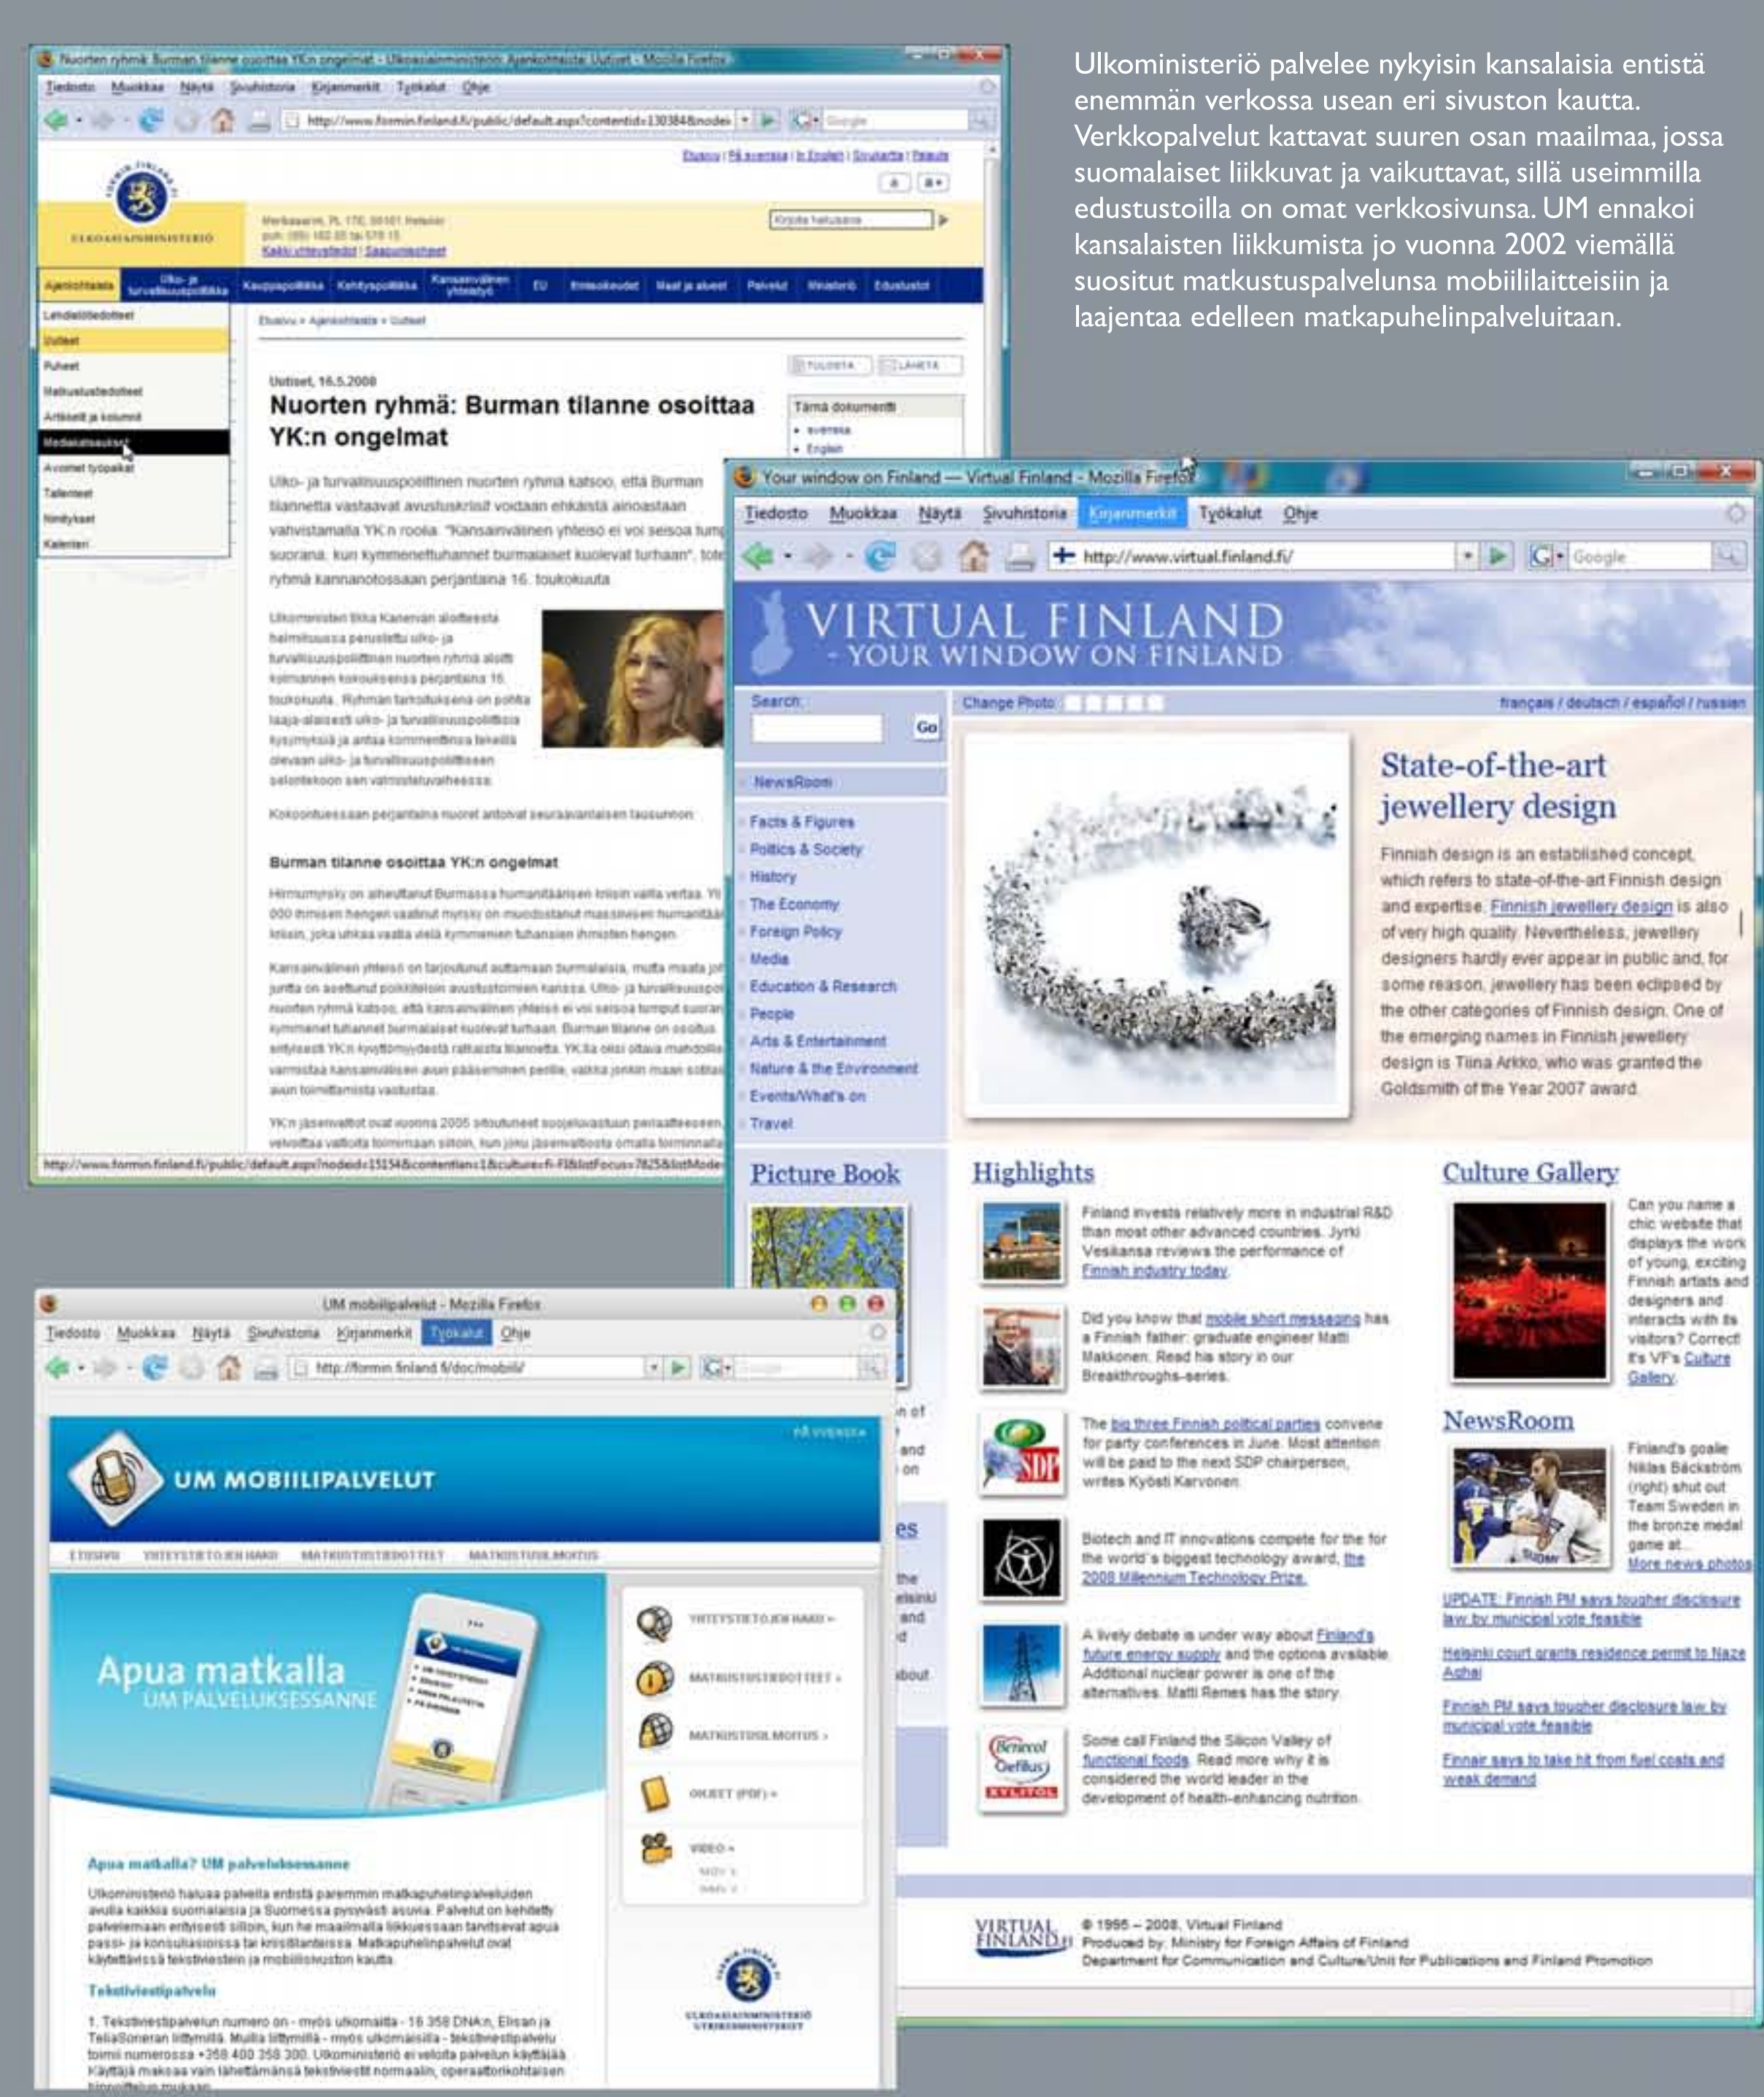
Ulkoministeriö palvelee nykyisin kansalaisia entistä enemmän verkossa usean eri sivuston kautta. Verkkopalvelut kattavat suuren osan maailmaa, jossa suomalaiset liikkuvat ja vaikuttavat, sillä useimmilla edustustoilla on omat verkkosivunsa. UM ennakoi kansalaisten liikkumista jo vuonna 2002 viemällä suositut matkustuspalvelunsa mobiililaitteisiin ja laajentaa edelleen matkapuhelinpalveluitaan.

Nuorten ryhmä: Burman tilanne osoittaa YK:n ongelmat - Ulkoasiainministeriö: Ajankohtaista: Uutiset - Mozilla Firefox

Tiedosto Muokkaa Näytä Sivuhistoria Kirjanmerkit Työkalut Ohje

http://www.formin.finland.fi/public/default.aspx?contentid=130384&nodeid

ULKOASIAINMINISTERIÖ

Ajankohtaista | Ulko- ja turvallisuuspolitiikka | Kauppapolitiikka | Kehityspolitiikka | Kansainvälinen yhteistyö | EU | Ihmisoikeudet | Maat ja alueet | Palvelut | Ministeriö | Edustustot

Lehdistötiedotteet
Uutiset
Puheet
Matkustustiedotteet
Artikkelit ja kolumnit
Mediatilaisuudet
Avoimet työpaikat
Talenteet
Nimitykset
Kalenteri

Etusivu » Ajankohtaista » Uutiset

Uutiset, 16.5.2008
Nuorten ryhmä: Burman tilanne osoittaa YK:n ongelmat

Ulko- ja turvallisuuspoliittinen nuorten ryhmä katsoo, että Burman tilannetta vastaavat avustuskriisit voidaan ehkäistä ainoastaan vahvistamalla YK:n roolia. "Kansainvälinen yhteisö ei voi seisoa tumpit suorana, kun kymmenettuhannet burmalaiset kuolevat turhaan", tote ryhmä kannanotossaan perjantaina 16. toukokuuta.

Burman tilanne osoittaa YK:n ongelmat

Your window on Finland — Virtual Finland - Mozilla Firefox

Tiedosto Muokkaa Näytä Sivuhistoria Kirjanmerkit Työkalut Ohje

http://www.virtual.finland.fi/

VIRTUAL FINLAND
- YOUR WINDOW ON FINLAND

Search: Go
Change Photo
français / deutsch / español / russian

NewsRoom
Facts & Figures
Politics & Society
History
The Economy
Foreign Policy
Media
Education & Research
People
Arts & Entertainment
Nature & the Environment
Events/What's on
Travel

State-of-the-art jewellery design

Finnish design is an established concept, which refers to state-of-the-art Finnish design and expertise. Finnish jewellery design is also of very high quality. Nevertheless, jewellery designers hardly ever appear in public and, for some reason, jewellery has been eclipsed by the other categories of Finnish design. One of the emerging names in Finnish jewellery design is Tiina Arkko, who was granted the Goldsmith of the Year 2007 award.

Picture Book

Highlights

Finland invests relatively more in industrial R&D than most other advanced countries. Jyrki Vesikansa reviews the performance of Finnish industry today.

Did you know that mobile short messaging has a Finnish father: graduate engineer Matti Makkonen. Read his story in our Breakthroughs-series.

The big three Finnish political parties convene for party conferences in June. Most attention will be paid to the next SDP chairperson, writes Kyösti Karvonen.

Biotech and IT innovations compete for the for the world's biggest technology award, the 2008 Millennium Technology Prize.

A lively debate is under way about Finland's future energy supply and the options available. Additional nuclear power is one of the alternatives. Matti Remes has the story.

Some call Finland the Silicon Valley of functional foods. Read more why it is considered the world leader in the development of health-enhancing nutrition.

Culture Gallery

Can you name a chic website that displays the work of young, exciting Finnish artists and designers and interacts with its visitors? Correct! It's VF's Culture Gallery.

NewsRoom

Finland's goalie Niklas Bäckström (right) shut out Team Sweden in the bronze medal game at...
More news photos

UPDATE: Finnish PM says tougher disclosure law by municipal vote feasible
Helsinki court grants residence permit to Naze Aghai
Finnish PM says tougher disclosure law by municipal vote feasible
Finnair says to take hit from fuel costs and weak demand

VIRTUAL FINLAND.fi © 1995 – 2008, Virtual Finland
Produced by: Ministry for Foreign Affairs of Finland
Department for Communication and Culture/Unit for Publications and Finland Promotion

UM mobiilipalvelut - Mozilla Firefox

Tiedosto Muokkaa Näytä Sivuhistoria Kirjanmerkit Työkalut Ohje

http://formin.finland.fi/doc/mobile/

PÅ SVENSKA
UM MOBIILIPALVELUT

ETUSIVU YHTEYSTIETOJEN HAKU MATKUSTUSTIEDOTTEET MATKUSTUSILMOITUS

Apua matkalla
UM PALVELUKSESSANNE

YHTEYSTIETOJEN HAKU »
MATKUSTUSTIEDOTTEET »
MATKUSTUSILMOITUS »
OHJEET (PDF) »
VIDEO »

Apua matkalla? UM palveluksessanne

Ulkoministeriö haluaa palvella entistä paremmin matkapuhelinpalveluiden avulla kaikkia suomalaisia ja Suomessa pysyvästi asuvia. Palvelut on kehitetty palvelemaan erityisesti silloin, kun he maailmalla liikkuessaan tarvitsevat apua passi- ja konsuliasioissa tai kriisitilanteissa. Matkapuhelinpalvelut ovat käytettävissä tekstiviestein ja mobiilisivuston kautta.

Tekstiviestipalvelu

1. Tekstiviestipalvelun numero on - myös ulkomailta - 16 358 DNA:n, Elisan ja TeliaSoneran liittymillä. Muilla liittymillä - myös ulkomailla - tekstiviestipalvelu toimii numerossa +358 400 358 300. Ulkoministeriö ei veloita palvelun käyttäjiä. Käyttäjä maksaa vain lähettämänsä tekstiviestit normaalin, operaattorikohtaisen

ULKOASIAINMINISTERIÖ